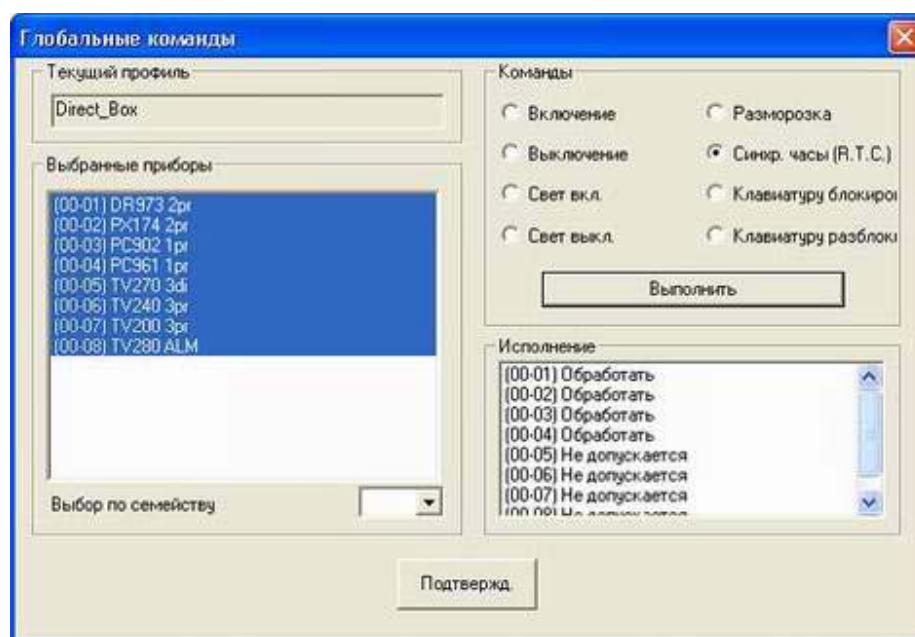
Глобальные команды

Текущий профиль

Direct_Box

Выбранные приборы

[00-01] DR973 2pr
[00-02] PX174 2pr
[00-03] PC902 1pr
[00-04] PC961 1pr
[00-05] TV270 3di
[00-06] TV240 3pr
[00-07] TV200 3pr
[00-08] TV280 ALM

Выбор по семейству

Команды

Включение

Выключение

Свет вкл.

Свет выкл.

Разморозка

Синхр. часы (R.T.C.)

Клавиатуру блокиро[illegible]

Клавиатуру разблок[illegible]

Выполнить

Исполнение

(00-01) Обработать
(00-02) Обработать
(00-03) Обработать
(00-04) Обработать
(00-05) Не допускается
(00-06) Не допускается
(00-07) Не допускается
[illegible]

Подтвержд.